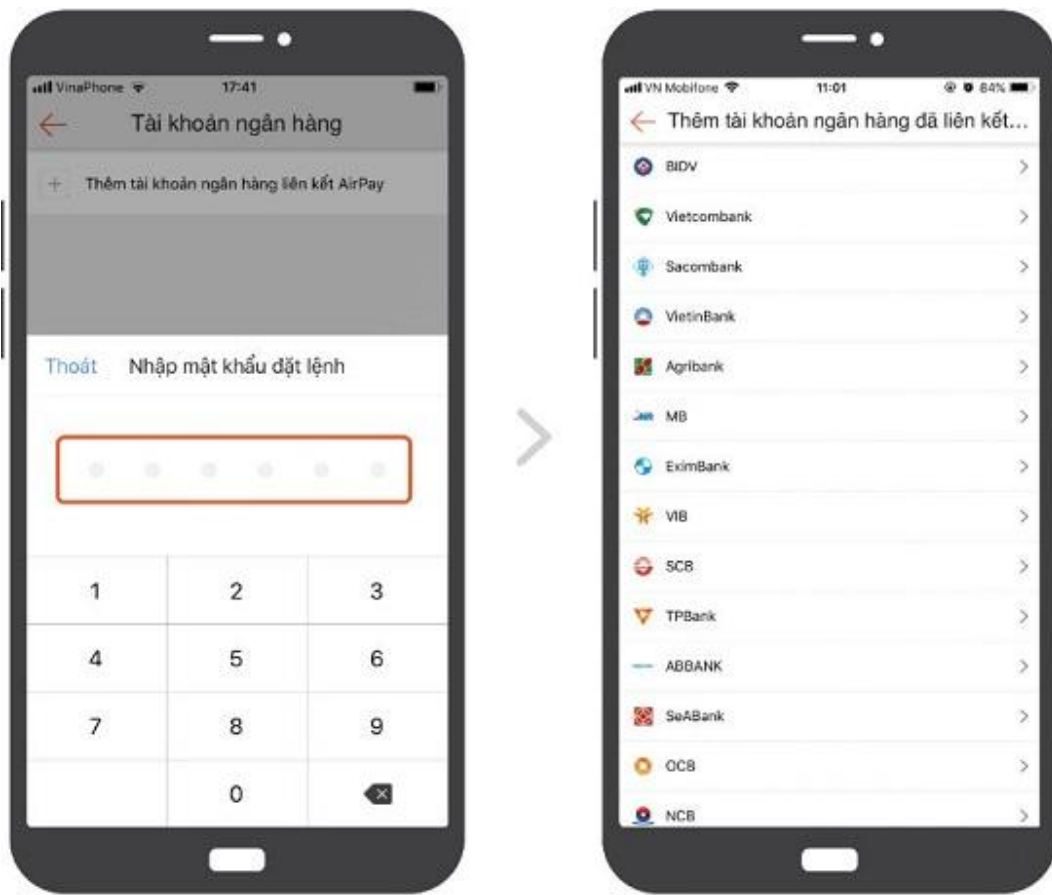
VinaPhone 17:41

Tài khoản ngân hàng

+ Thêm tài khoản ngân hàng liên kết AirPay

Thoát Nhập mật khẩu đặt lệnh

| 1 | 2 | 3 |
|---|---|---|
| 4 | 5 | 6 |
| 7 | 8 | 9 |
| | 0 | |

VN Mobifone 11:01 84%

Thêm tài khoản ngân hàng đã liên kết...

BIDV
Vietcombank
Sacombank
VietinBank
Agribank
MB
EximBank
VIB
SCB
TPBank
ABBANK
SeABank
OCB
NCB